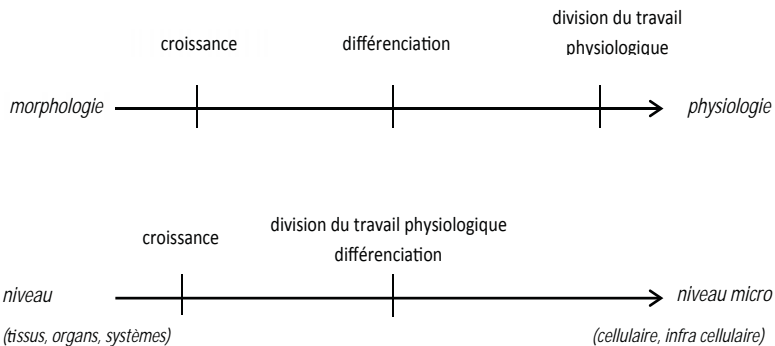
croissance

différenciation

division du travail physiologique

morphologie

physiologie

croissance

division du travail physiologique
différenciation

niveau

niveau micro

(tissus, organs, systèmes)

(cellulaire, infra cellulaire)